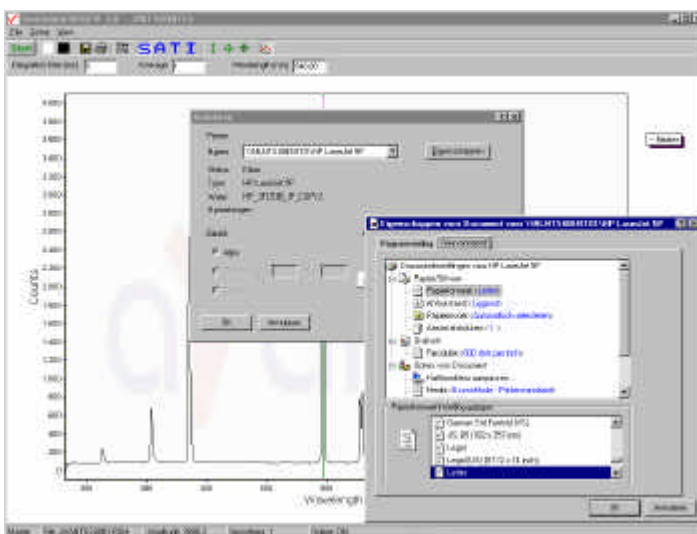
File Zoom View

Start SATI

Integration time (ms) Average Wavelength (nm)

Printer

Name \\NLMTS\HP LaserJet 5P Eigenschappen

Status
Type HP LaserJet 5P
Waar
Opmerkingen

Bereik

Alles

OK Annuleren

Eigenschappen voor Document voor \\NLMTS\HP LaserJet 5P

Papierinstelling

Documentinstellingen voor HP LaserJet 5P
Papier/Uitvoer
Papierformaat: Letter
Afdrukaantal: Liggend
Papierbron: Automatisch selecteren
Aantal exemplaren: 1
Grafisch
Resolutie: 600 dots per inch
Opties voor Document
Halftoonkleur aanpassen
Media: Afdrukkwaliteit

Papierformaat: Instellingsopties

German Std Fanfold
JIS B5
Legal
Legal 8.5 x 13 inch
Letter

OK Annuleren

Counts

Wavelength

Status